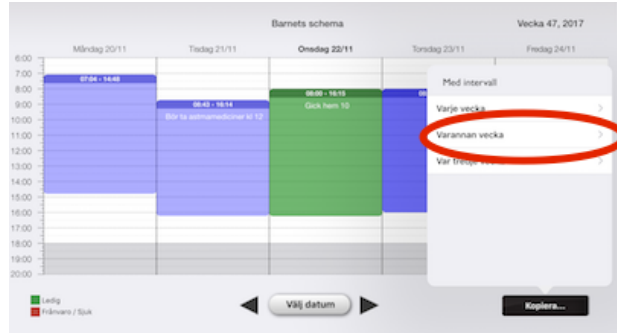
Barnets schema

Vecka 47, 2017

Måndag 20/11
Tisdag 21/11
Onsdag 22/11
Torsdag 23/11
Fredag 24/11

6:00
7:00
8:00
9:00
10:00
11:00
12:00
13:00
14:00
15:00
16:00
17:00
18:00
19:00
20:00

07:04 - 14:48

08:43 - 16:14
Bör ta astmamediciner kl 12

08:00 - 16:15
Gick hem 10

Med intervall
Varje vecka
Varannan vecka
Var tredje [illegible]

Ledig
Frånvaro / Sjuk

Välj datum

Kopiera...